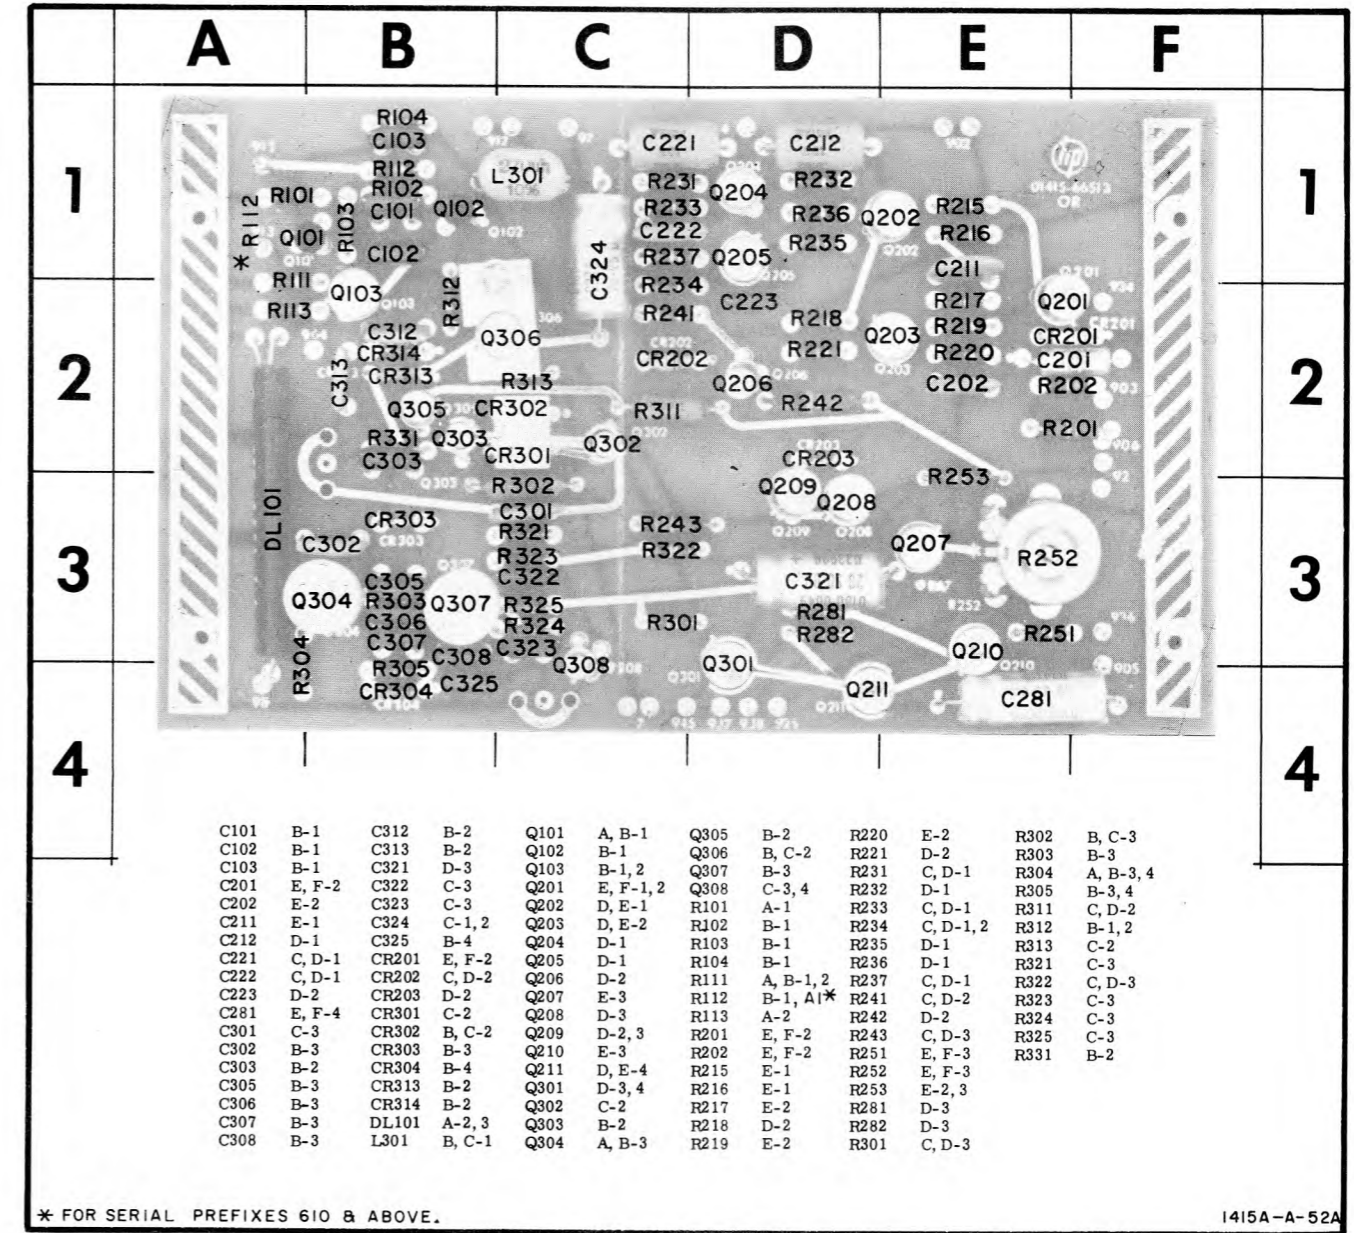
A B C D E F

1 2 3 4

1 2 3 4

R104 C103 R112 R102 R101 C101 Q102 R112 Q101 R103 C102 * R111 Q103 R113 L301 C324 R312 C312 CR314 Q306 C313 CR313 R313 Q305 CR302 R331 Q303 C303 CR301 Q302 R302 DL101 CR303 C301 C302 R321 R323 C305 C322 Q304 R303 Q307 R325 C306 R324 C307 C323 R304 R305 C308 Q308 CR304 C325 C221 C212 R231 Q204 R232 R233 R236 Q202 R215 C222 R235 R216 R237 Q205 C211 R234 C223 R217 Q201 R241 R218 R219 Q203 CR201 CR202 R221 R220 C201 Q206 C202 R202 R311 R242 R201 CR203 R253 Q209 Q208 R243 Q207 R322 R252 C321 R281 R301 R282 R251 Q301 Q210 Q211 C281

01415-66513

| C101 | B-1 | C312 | B-2 | Q101 | A, B-1 | Q305 | B-2 | R220 | E-2 | R302 | B, C-3 |
|---|---|---|---|---|---|---|---|---|---|---|---|
| C102 | B-1 | C313 | B-2 | Q102 | B-1 | Q306 | B, C-2 | R221 | D-2 | R303 | B-3 |
| C103 | B-1 | C321 | D-3 | Q103 | B-1, 2 | Q307 | B-3 | R231 | C, D-1 | R304 | A, B-3, 4 |
| C201 | E, F-2 | C322 | C-3 | Q201 | E, F-1, 2 | Q308 | C-3, 4 | R232 | D-1 | R305 | B-3, 4 |
| C202 | E-2 | C323 | C-3 | Q202 | D, E-1 | R101 | A-1 | R233 | C, D-1 | R311 | C, D-2 |
| C211 | E-1 | C324 | C-1, 2 | Q203 | D, E-2 | R102 | B-1 | R234 | C, D-1, 2 | R312 | B-1, 2 |
| C212 | D-1 | C325 | B-4 | Q204 | D-1 | R103 | B-1 | R235 | D-1 | R313 | C-2 |
| C221 | C, D-1 | CR201 | E, F-2 | Q205 | D-1 | R104 | B-1 | R236 | D-1 | R321 | C-3 |
| C222 | C, D-1 | CR202 | C, D-2 | Q206 | D-2 | R111 | A, B-1, 2 | R237 | C, D-1 | R322 | C, D-3 |
| C223 | D-2 | CR203 | D-2 | Q207 | E-3 | R112 | B-1, A1* | R241 | C, D-2 | R323 | C-3 |
| C281 | E, F-4 | CR301 | C-2 | Q208 | D-3 | R113 | A-2 | R242 | D-2 | R324 | C-3 |
| C301 | C-3 | CR302 | B, C-2 | Q209 | D-2, 3 | R201 | E, F-2 | R243 | C, D-3 | R325 | C-3 |
| C302 | B-3 | CR303 | B-3 | Q210 | E-3 | R202 | E, F-2 | R251 | E, F-3 | R331 | B-2 |
| C303 | B-2 | CR304 | B-4 | Q211 | D, E-4 | R215 | E-1 | R252 | E, F-3 | | |
| C305 | B-3 | CR313 | B-2 | Q301 | D-3, 4 | R216 | E-1 | R253 | E-2, 3 | | |
| C306 | B-3 | CR314 | B-2 | Q302 | C-2 | R217 | E-2 | R281 | D-3 | | |
| C307 | B-3 | DL101 | A-2, 3 | Q303 | B-2 | R218 | D-2 | R282 | D-3 | | |
| C308 | B-3 | L301 | B, C-1 | Q304 | A, B-3 | R219 | E-2 | R301 | C, D-3 | | |

* FOR SERIAL PREFIXES 610 & ABOVE.

1415A-A-52A